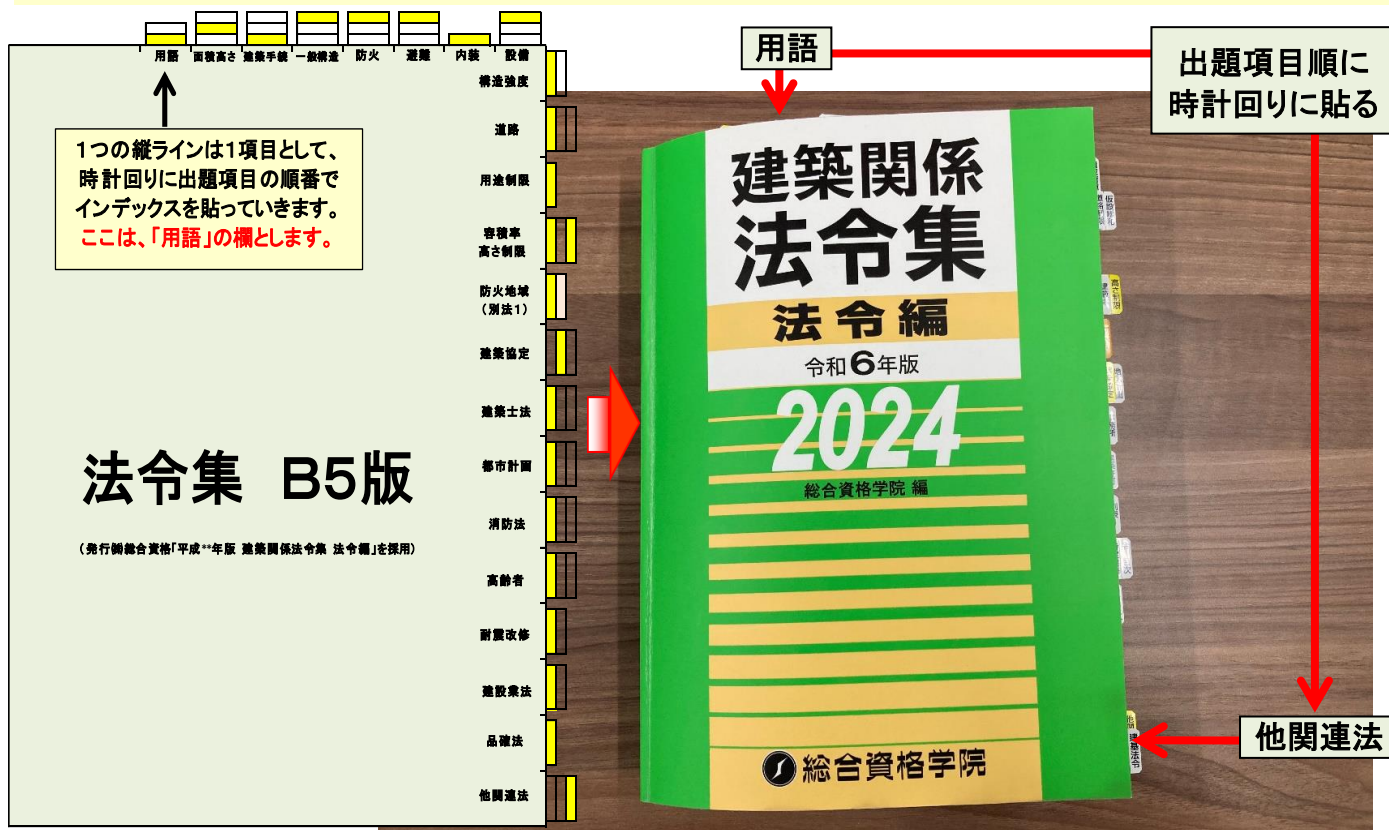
用語　面積高さ　建築手続　一般構造　防火　避難　内装　設備

構造強度

道路

用途制限

容積率
高さ制限

防火地域
（別法1）

建築協定

建築士法

都市計画

消防法

高齢者

耐震改修

建設業法

品確法

他関連法

1つの縦ラインは1項目として、時計回りに出題項目の順番でインデックスを貼っていきます。
ここは、「用語」の欄とします。

法令集　B5版

（発行㈱総合資格「平成**年版 建築関係法令集 法令編」を採用）

用語

出題項目順に
時計回りに貼る

建築関係
法令集
法令編
令和6年版
2024
総合資格学院 編
総合資格学院

他関連法